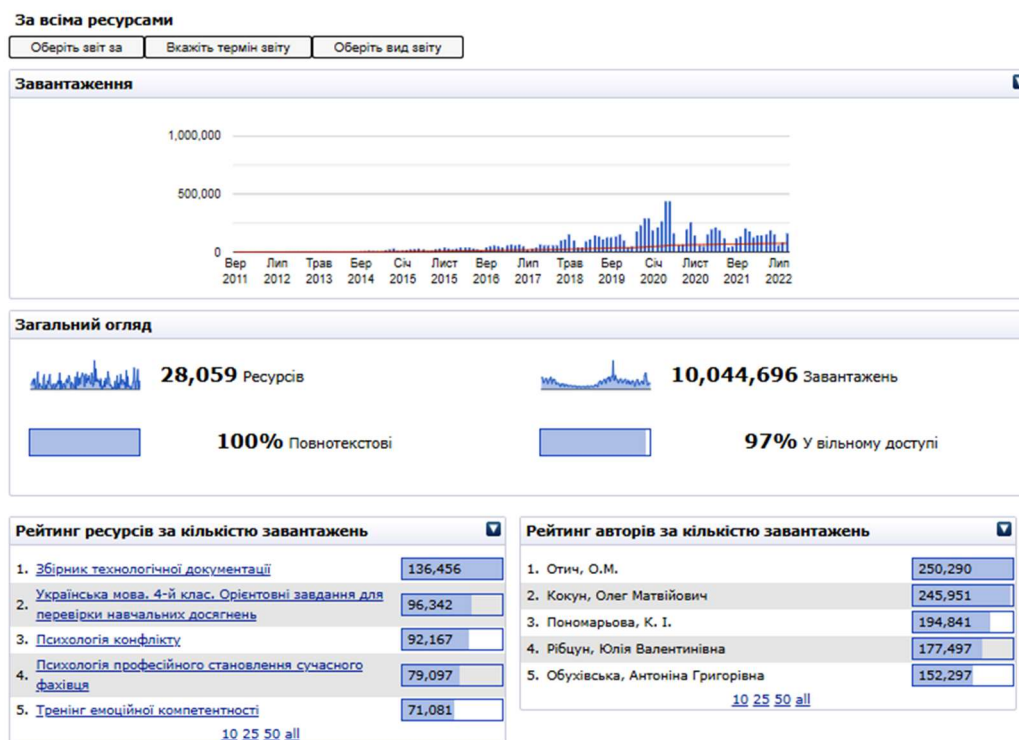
За всіма ресурсами

Оберіть звіт за | Вкажіть термін звіту | Оберіть вид звіту

Завантаження

1,000,000
500,000
0

Вер 2011 | Лип 2012 | Трав 2013 | Бер 2014 | Січ 2015 | Лист 2015 | Вер 2016 | Лип 2017 | Трав 2018 | Бер 2019 | Січ 2020 | Лист 2020 | Вер 2021 | Лип 2022

Загальний огляд

28,059 Ресурсів

10,044,696 Завантажень

100% Повнотекстові

97% У вільному доступі

Рейтинг ресурсів за кількістю завантажень

| | | |
|---|---|---|
| 1. | Збірник технологічної документації | 136,456 |
| 2. | Українська мова. 4-й клас. Орієнтовні завдання для перевірки навчальних досягнень | 96,342 |
| 3. | Психологія конфлікту | 92,167 |
| 4. | Психологія професійного становлення сучасного фахівця | 79,097 |
| 5. | Тренінг емоційної компетентності | 71,081 |

10 25 50 all

Рейтинг авторів за кількістю завантажень

| | | |
|---|---|---|
| 1. | Отич, О.М. | 250,290 |
| 2. | Кокун, Олег Матвійович | 245,951 |
| 3. | Пономарьова, К. І. | 194,841 |
| 4. | Рібцун, Юлія Валентинівна | 177,497 |
| 5. | Обухівська, Антоніна Григорівна | 152,297 |

10 25 50 all